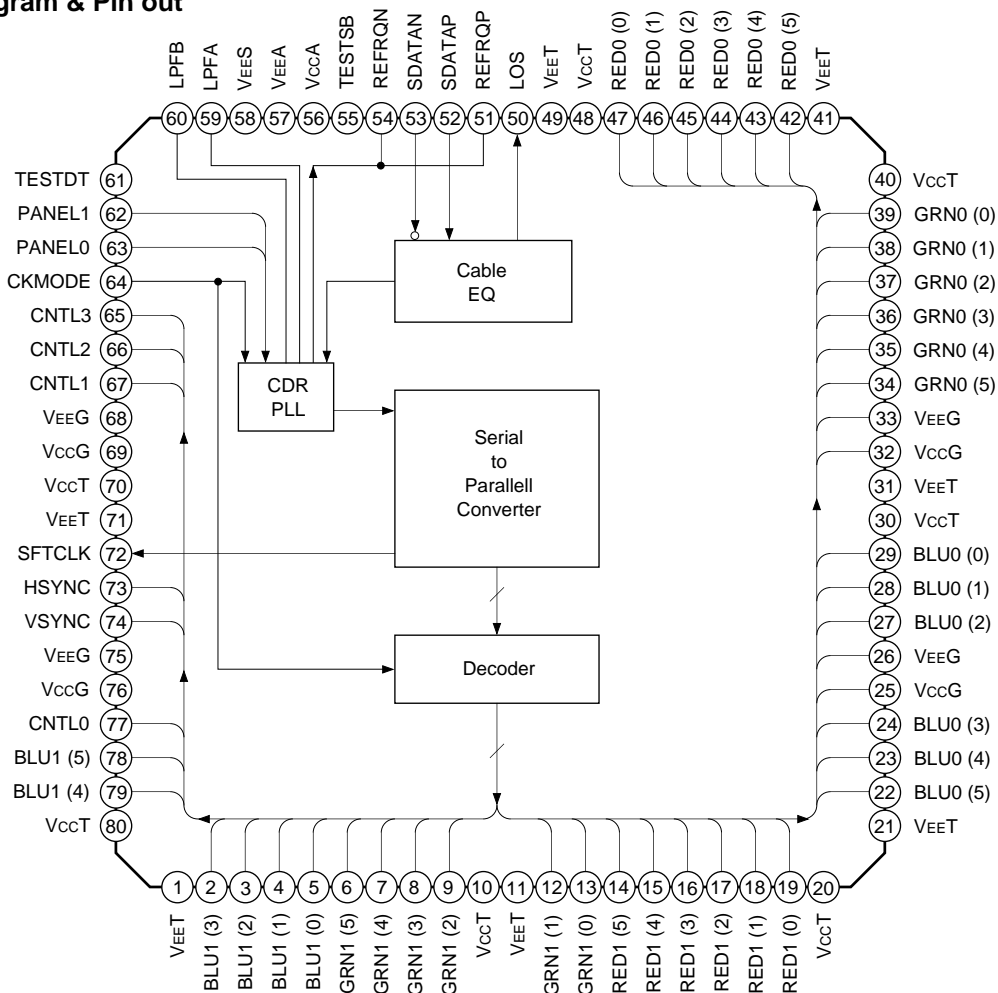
gram & Pin out

LPFB 60
LPFA 59
VEES 58
VEEA 57
VCCA 56
TESTSB 55
REFRQN 54
SDATAN 53
SDATAP 52
REFRQP 51
LOS 50
VEET 49
VCCT 48
RED0 (0) 47
RED0 (1) 46
RED0 (2) 45
RED0 (3) 44
RED0 (4) 43
RED0 (5) 42
VEET 41

TESTDT 61
PANEL1 62
PANEL0 63
CKMODE 64
CNTL3 65
CNTL2 66
CNTL1 67
VEEG 68
VCCG 69
VCCT 70
VEET 71
SFTCLK 72
HSYNC 73
VSYNC 74
VEEG 75
VCCG 76
CNTL0 77
BLU1 (5) 78
BLU1 (4) 79
VCCT 80

40 VCCT
39 GRN0 (0)
38 GRN0 (1)
37 GRN0 (2)
36 GRN0 (3)
35 GRN0 (4)
34 GRN0 (5)
33 VEEG
32 VCCG
31 VEET
30 VCCT
29 BLU0 (0)
28 BLU0 (1)
27 BLU0 (2)
26 VEEG
25 VCCG
24 BLU0 (3)
23 BLU0 (4)
22 BLU0 (5)
21 VEET

Cable EQ

CDR PLL

Serial to Parallell Converter

Decoder

1 VEET
2 BLU1 (3)
3 BLU1 (2)
4 BLU1 (1)
5 BLU1 (0)
6 GRN1 (5)
7 GRN1 (4)
8 GRN1 (3)
9 GRN1 (2)
10 VCCT
11 VEET
12 GRN1 (1)
13 GRN1 (0)
14 RED1 (5)
15 RED1 (4)
16 RED1 (3)
17 RED1 (2)
18 RED1 (1)
19 RED1 (0)
20 VCCT